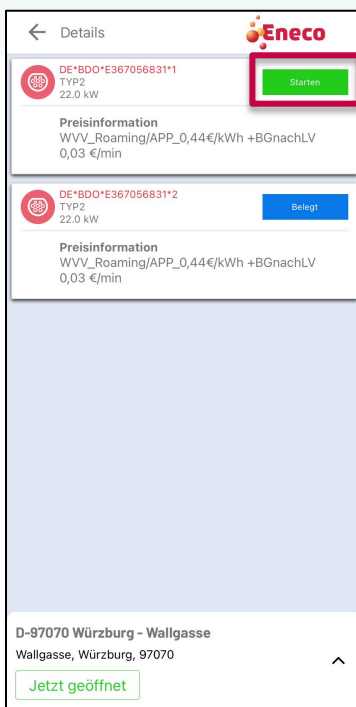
Details

Eneco

DE*BDO*E367056831*1
TYP2
22.0 kW

Starten

Preisinformation
WVV_Roaming/APP_0,44€/kWh +BGnachLV
0,03 €/min

DE*BDO*E367056831*2
TYP2
22.0 kW

Belegt

Preisinformation
WVV_Roaming/APP_0,44€/kWh +BGnachLV
0,03 €/min

D-97070 Würzburg - Wallgasse
Wallgasse, Würzburg, 97070

Jetzt geöffnet